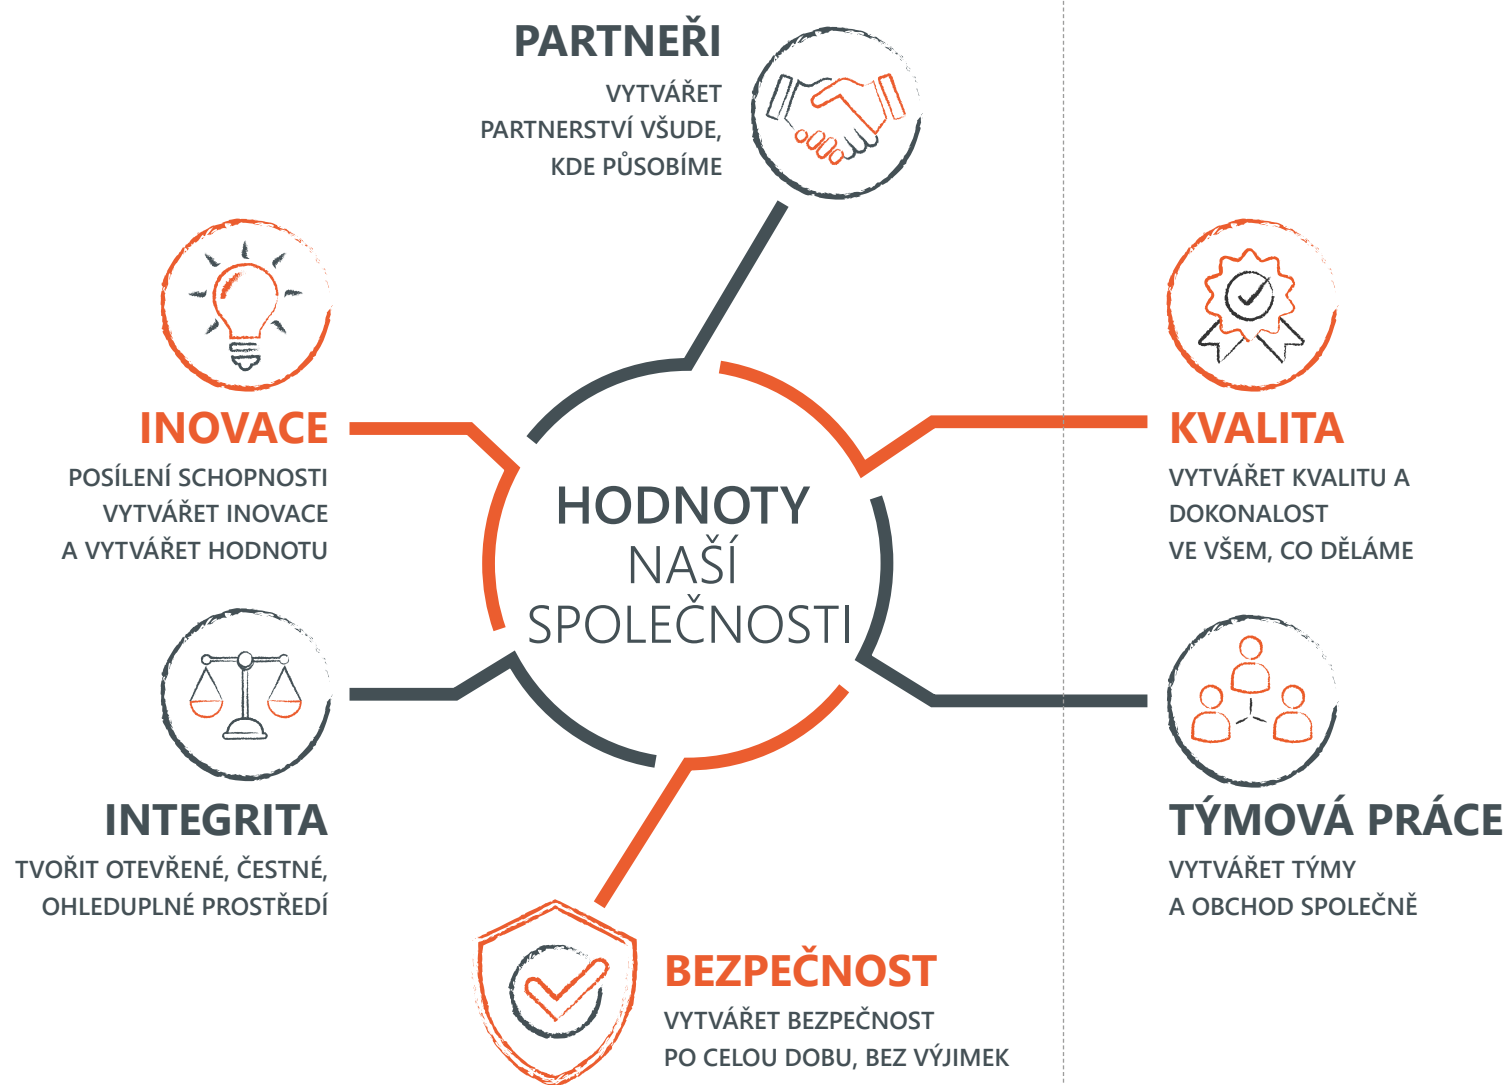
PARTNEŘI
VYTVÁŘET PARTNERSTVÍ VŠUDE, KDE PŮSOBÍME

INOVACE
POSÍLENÍ SCHOPNOSTI VYTVÁŘET INOVACE A VYTVÁŘET HODNOTU

HODNOTY NAŠÍ SPOLEČNOSTI

KVALITA
VYTVÁŘET KVALITU A DOKONALOST VE VŠEM, CO DĚLÁME

INTEGRITA
TVOŘIT OTEVŘENÉ, ČESTNÉ, OHLEDUPLNÉ PROSTŘEDÍ

TÝMOVÁ PRÁCE
VYTVÁŘET TÝMY A OBCHOD SPOLEČNĚ

BEZPEČNOST
VYTVÁŘET BEZPEČNOST PO CELOU DOBU, BEZ VÝJIMEK